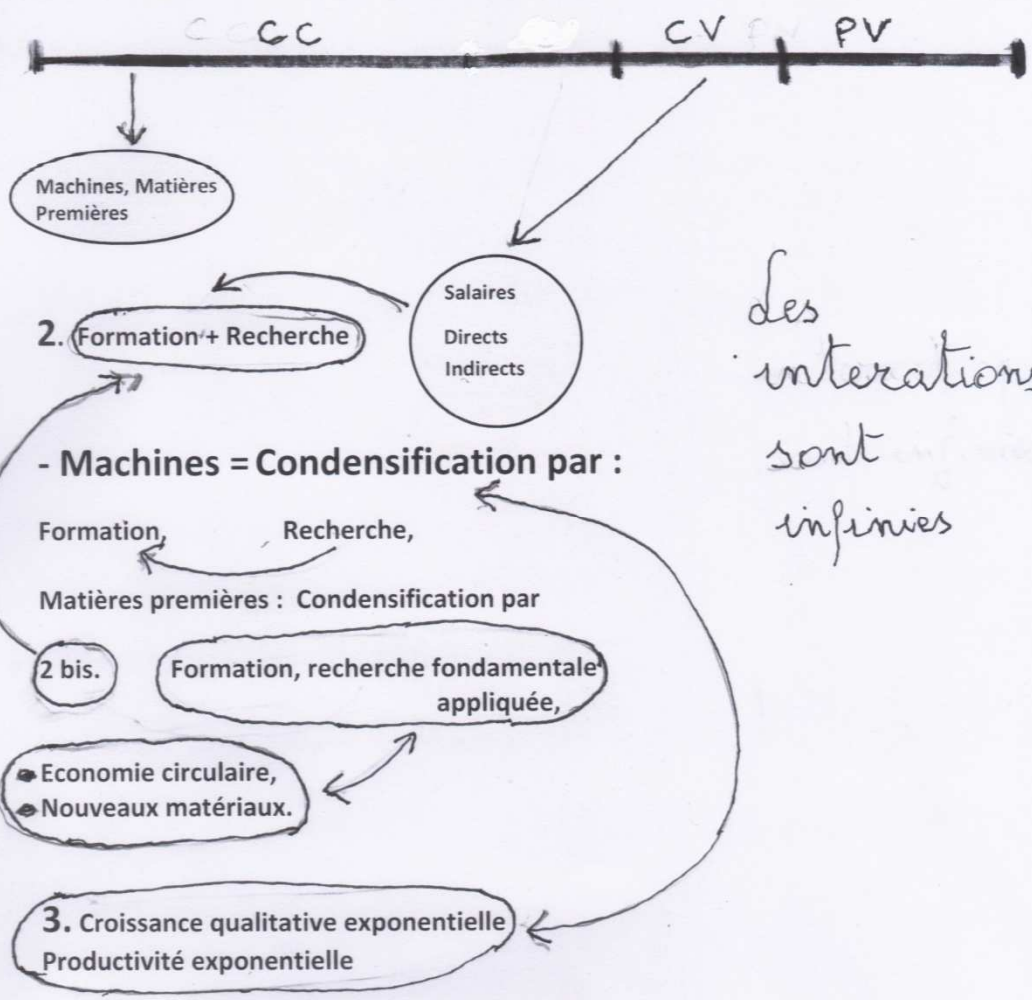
CC CV PV

Machines, Matières Premières

Salaires
Directs
Indirects

2. Formation + Recherche

des interations sont infinies

- Machines = Condensification par :

Formation, Recherche,

Matières premières : Condensification par

2 bis. Formation, recherche fondamentale appliquée,

Economie circulaire,
Nouveaux matériaux.

3. Croissance qualitative exponentielle
Productivité exponentielle